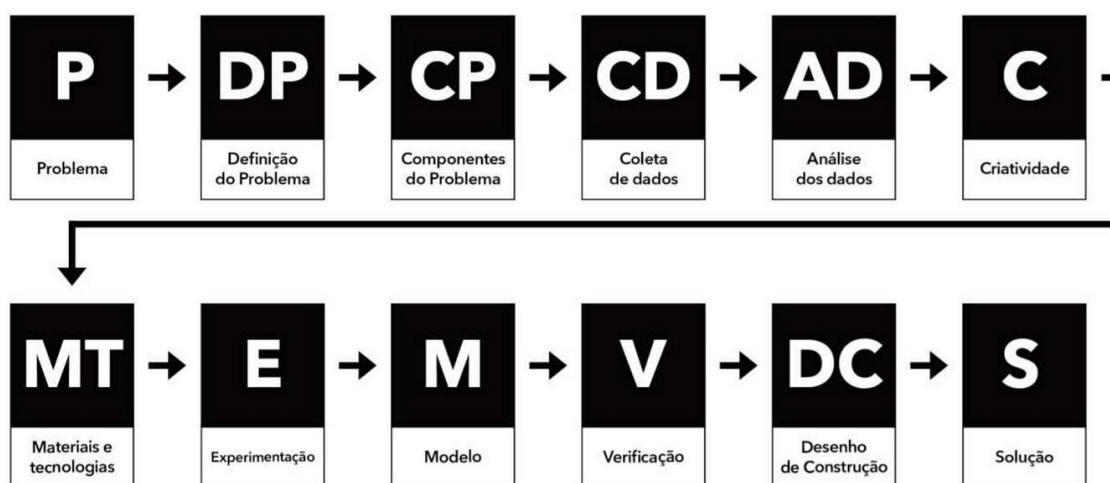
P
Problema

DP
Definição do Problema

CP
Componentes do Problema

CD
Coleta de dados

AD
Análise dos dados

C
Criatividade

MT
Materiais e tecnologias

E
Experimentação

M
Modelo

V
Verificação

DC
Desenho de Construção

S
Solução